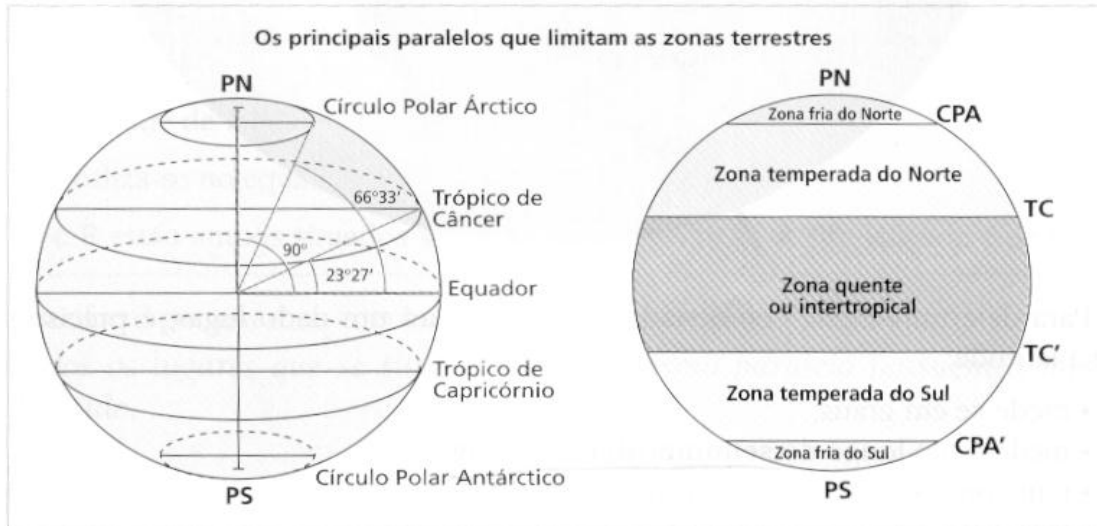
Os principais paralelos que limitam as zonas terrestres

PN

Círculo Polar Árctico

66°33'

Trópico de Câncer

90°

23°27'

Equador

Trópico de Capricórnio

Círculo Polar Antárctico

PS

PN

Zona fria do Norte

CPA

Zona temperada do Norte

TC

Zona quente ou intertropical

TC'

Zona temperada do Sul

Zona fria do Sul

CPA'

PS